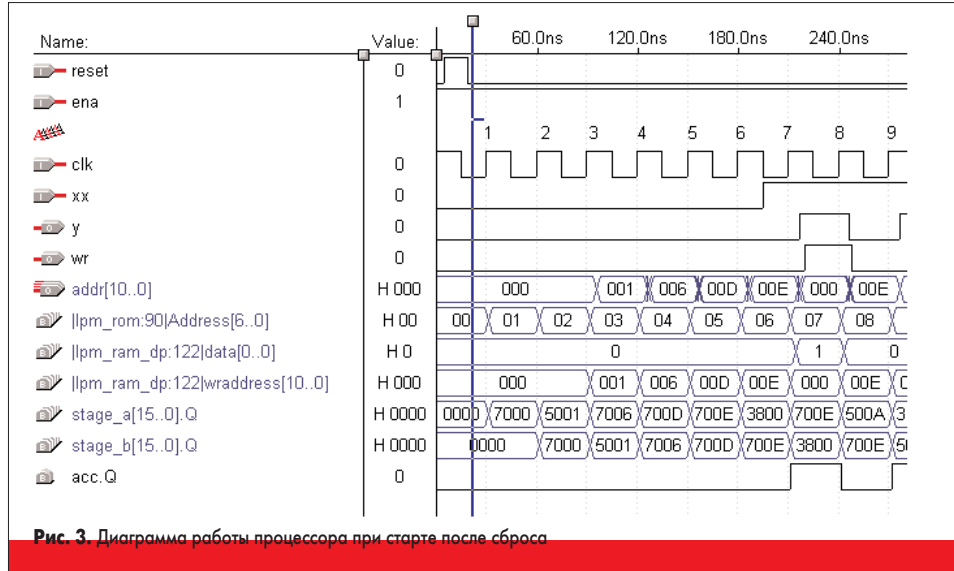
| Name: | Value: |
|---|---|
| reset | 0 |
| ena | 1 |
| | |
| clk | 0 |
| xx | 0 |
| y | 0 |
| wr | 0 |
| addr[10..0] | H 000 |
| \|lpm_rom:90\|Address[6..0] | H 00 |
| \|lpm_ram_dp:122\|data[0..0] | H 0 |
| \|lpm_ram_dp:122\|wraddress[10..0] | H 000 |
| stage_a[15..0].Q | H 0000 |
| stage_b[15..0].Q | H 0000 |
| acc.Q | 0 |

60.0ns 120.0ns 180.0ns 240.0ns

1 2 3 4 5 6 7 8 9

000 001 006 00D 00E 000 00E

00 01 02 03 04 05 06 07 08

0 1 0

000 001 006 00D 00E 000 00E

0000 7000 5001 7006 700D 700E 3800 700E 500A 3

0000 7000 5001 7006 700D 700E 3800 700E 5

Рис. 3. Диаграмма работы процессора при старте после сброса